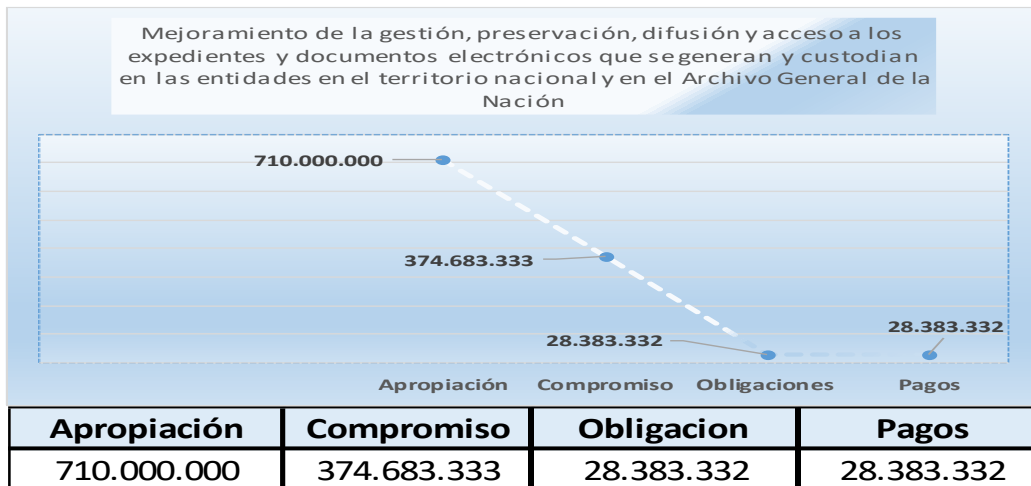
Mejoramiento de la gestión, preservación, difusión y acceso a los expedientes y documentos electrónicos que se generan y custodian en las entidades en el territorio nacional y en el Archivo General de la Nación

710.000.000

374.683.333

28.383.332

28.383.332

Apropiación Compromiso Obligaciones Pagos

| Apropiación | Compromiso | Obligacion | Pagos |
|---|---|---|---|
| 710.000.000 | 374.683.333 | 28.383.332 | 28.383.332 |